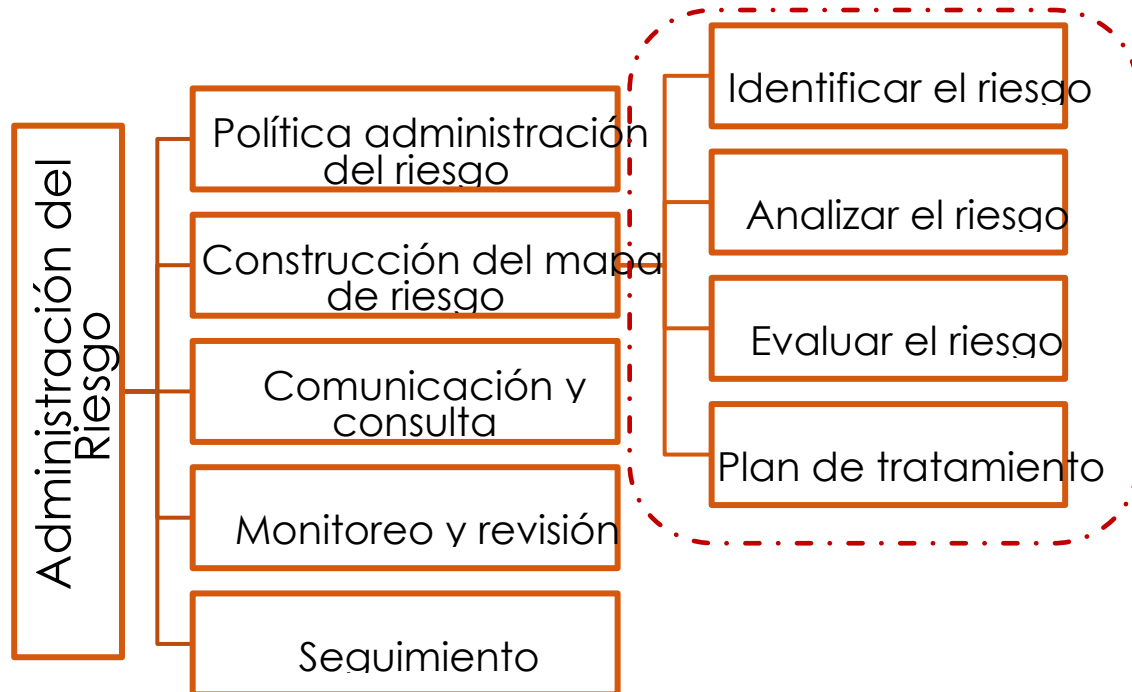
Administración del Riesgo

Política administración del riesgo

Construcción del mapa de riesgo

Comunicación y consulta

Monitoreo y revisión

Seguimiento

Identificar el riesgo

Analizar el riesgo

Evaluar el riesgo

Plan de tratamiento